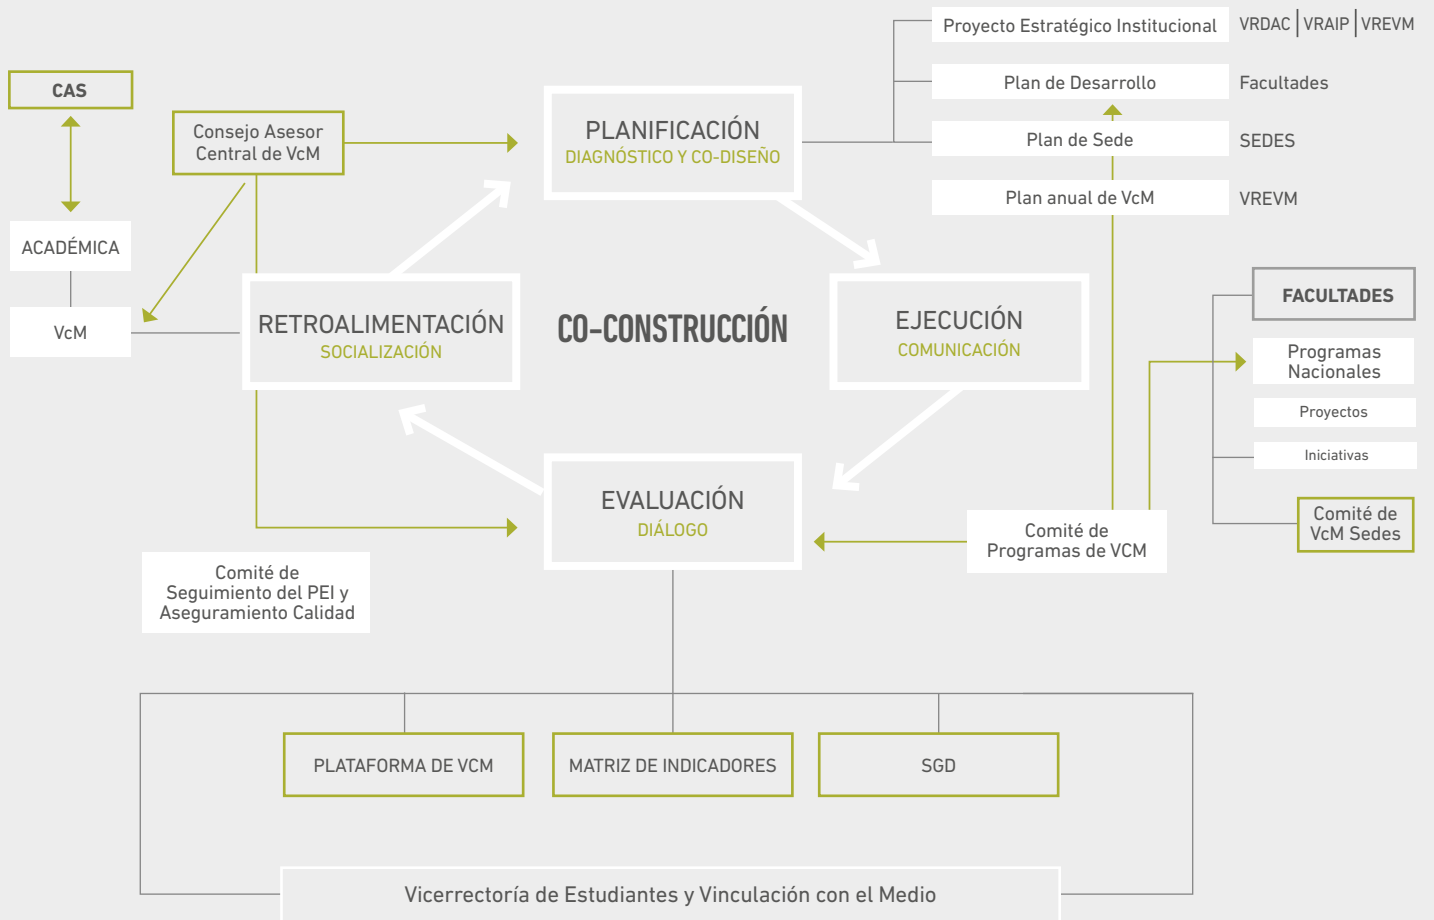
CAS

ACADÉMICA

VcM

Consejo Asesor Central de VcM

PLANIFICACIÓN
DIAGNÓSTICO Y CO-DISEÑO

Proyecto Estratégico Institucional | VRDAC | VRAIP | VREVM

Plan de Desarrollo | Facultades

Plan de Sede | SEDES

Plan anual de VcM | VREVM

RETROALIMENTACIÓN
SOCIALIZACIÓN

CO-CONSTRUCCIÓN

EJECUCIÓN
COMUNICACIÓN

FACULTADES

Programas Nacionales

Proyectos

Iniciativas

Comité de VcM Sedes

EVALUACIÓN
DIÁLOGO

Comité de Programas de VCM

Comité de Seguimiento del PEI y Aseguramiento Calidad

PLATAFORMA DE VCM

MATRIZ DE INDICADORES

SGD

Vicerrectoría de Estudiantes y Vinculación con el Medio